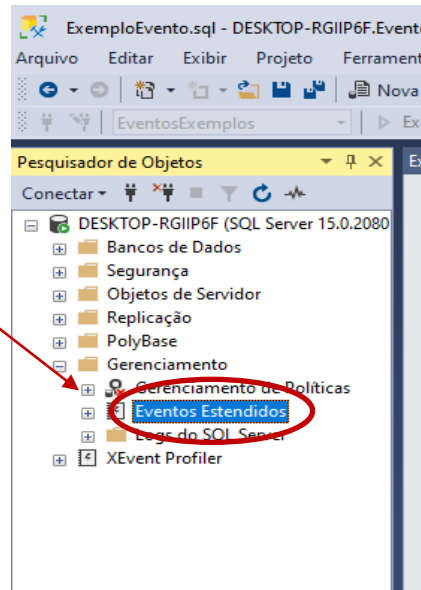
ExemploEvento.sql - DESKTOP-RGIIP6F.Event

Arquivo Editar Exibir Projeto Ferrament

Nova

EventosExemplos

Ex

Pesquisador de Objetos

Conectar

DESKTOP-RGIIP6F (SQL Server 15.0.2080

Bancos de Dados

Segurança

Objetos de Servidor

Replicação

PolyBase

Gerenciamento

Gerenciamento de Políticas

Eventos Estendidos

Logs do SQL Server

XEvent Profiler